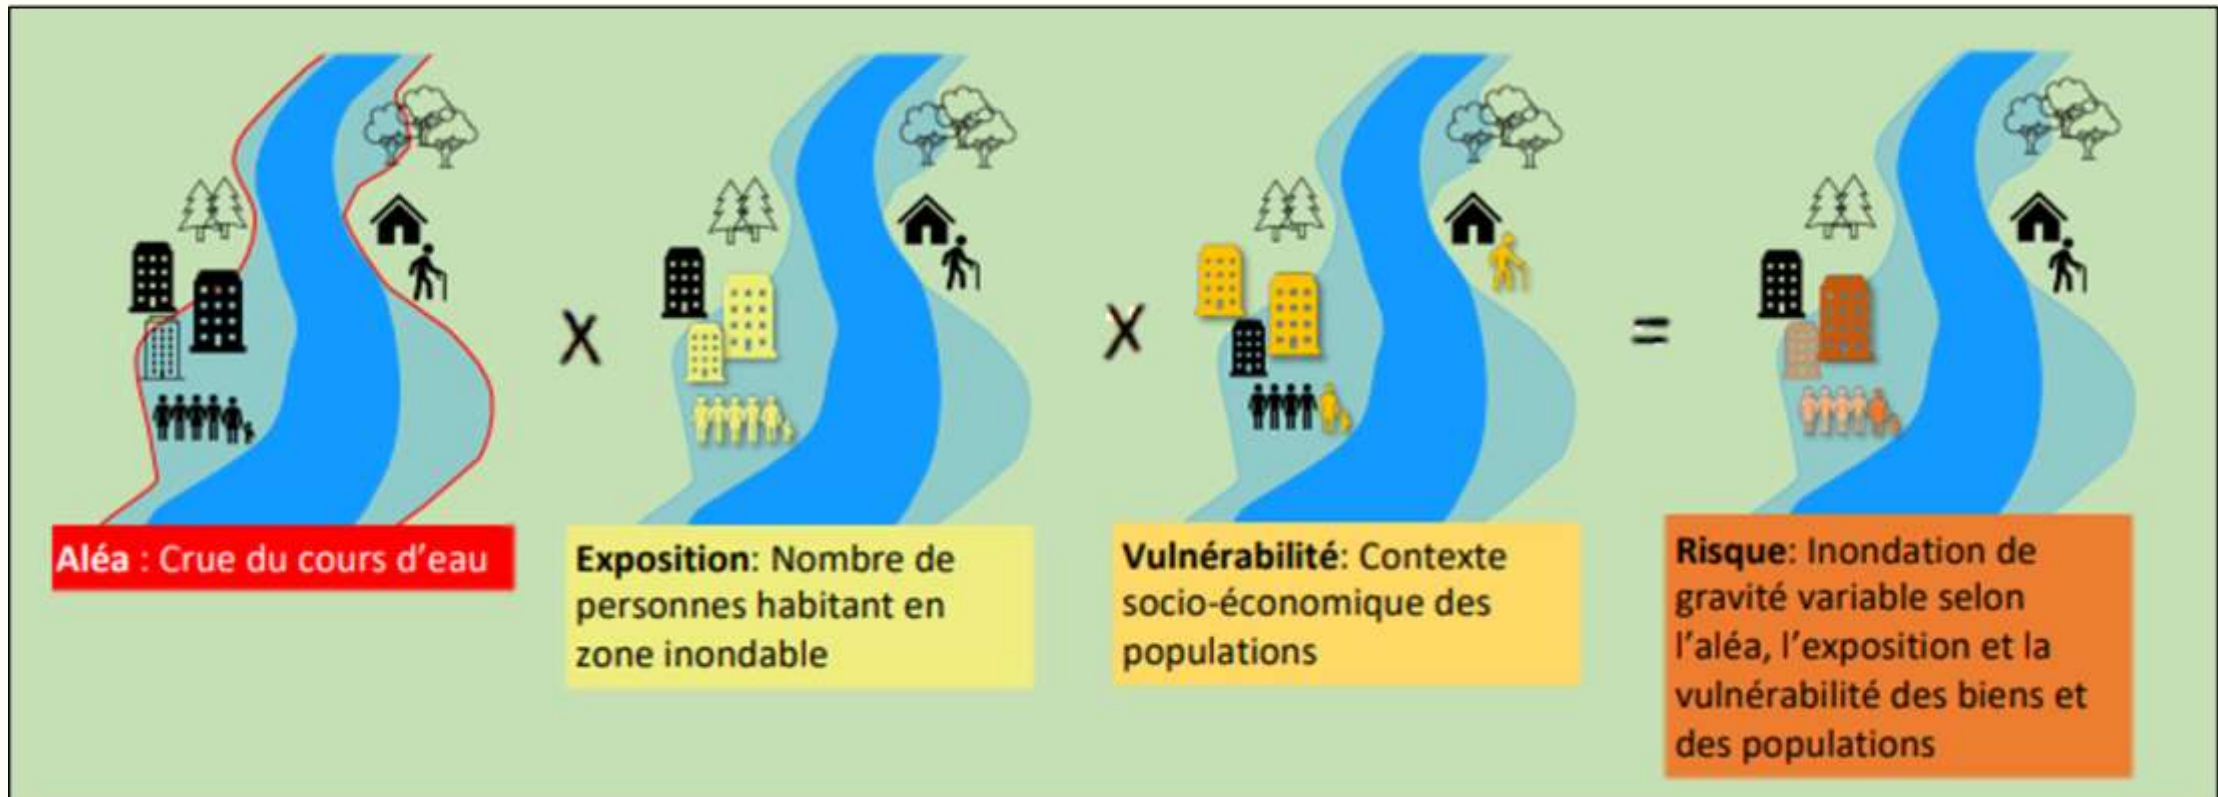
X

X

=

**Aléa** : Crue du cours d'eau

**Exposition**: Nombre de personnes habitant en zone inondable

**Vulnérabilité**: Contexte socio-économique des populations

**Risque**: Inondation de gravité variable selon l'aléa, l'exposition et la vulnérabilité des biens et des populations